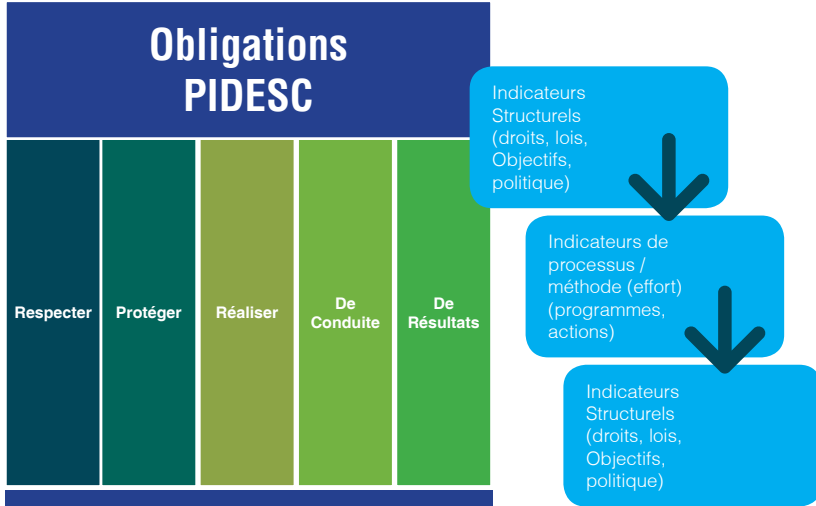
Obligations PIDESC

Respecter

Protéger

Réaliser

De Conduite

De Résultats

Indicateurs Structurels (droits, lois, Objectifs, politique)

Indicateurs de processus / méthode (effort) (programmes, actions)

Indicateurs Structurels (droits, lois, Objectifs, politique)